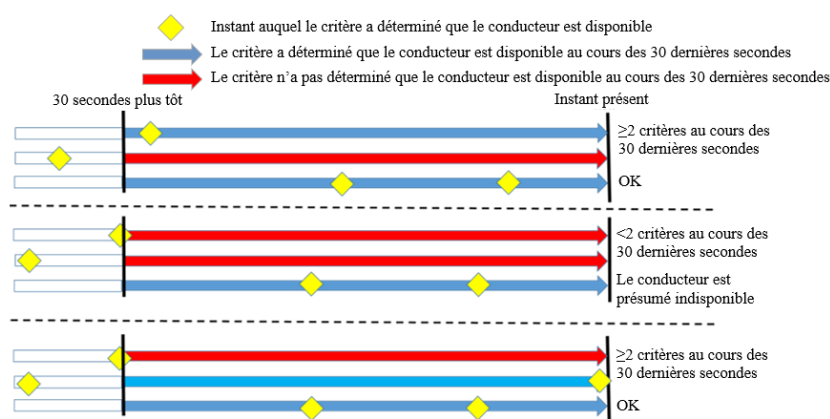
Instant auquel le critère a déterminé que le conducteur est disponible

Le critère a déterminé que le conducteur est disponible au cours des 30 dernières secondes

Le critère n'a pas déterminé que le conducteur est disponible au cours des 30 dernières secondes

30 secondes plus tôt

Instant présent

≥2 critères au cours des 30 dernières secondes

OK

<2 critères au cours des 30 dernières secondes

Le conducteur est présumé indisponible

≥2 critères au cours des 30 dernières secondes

OK